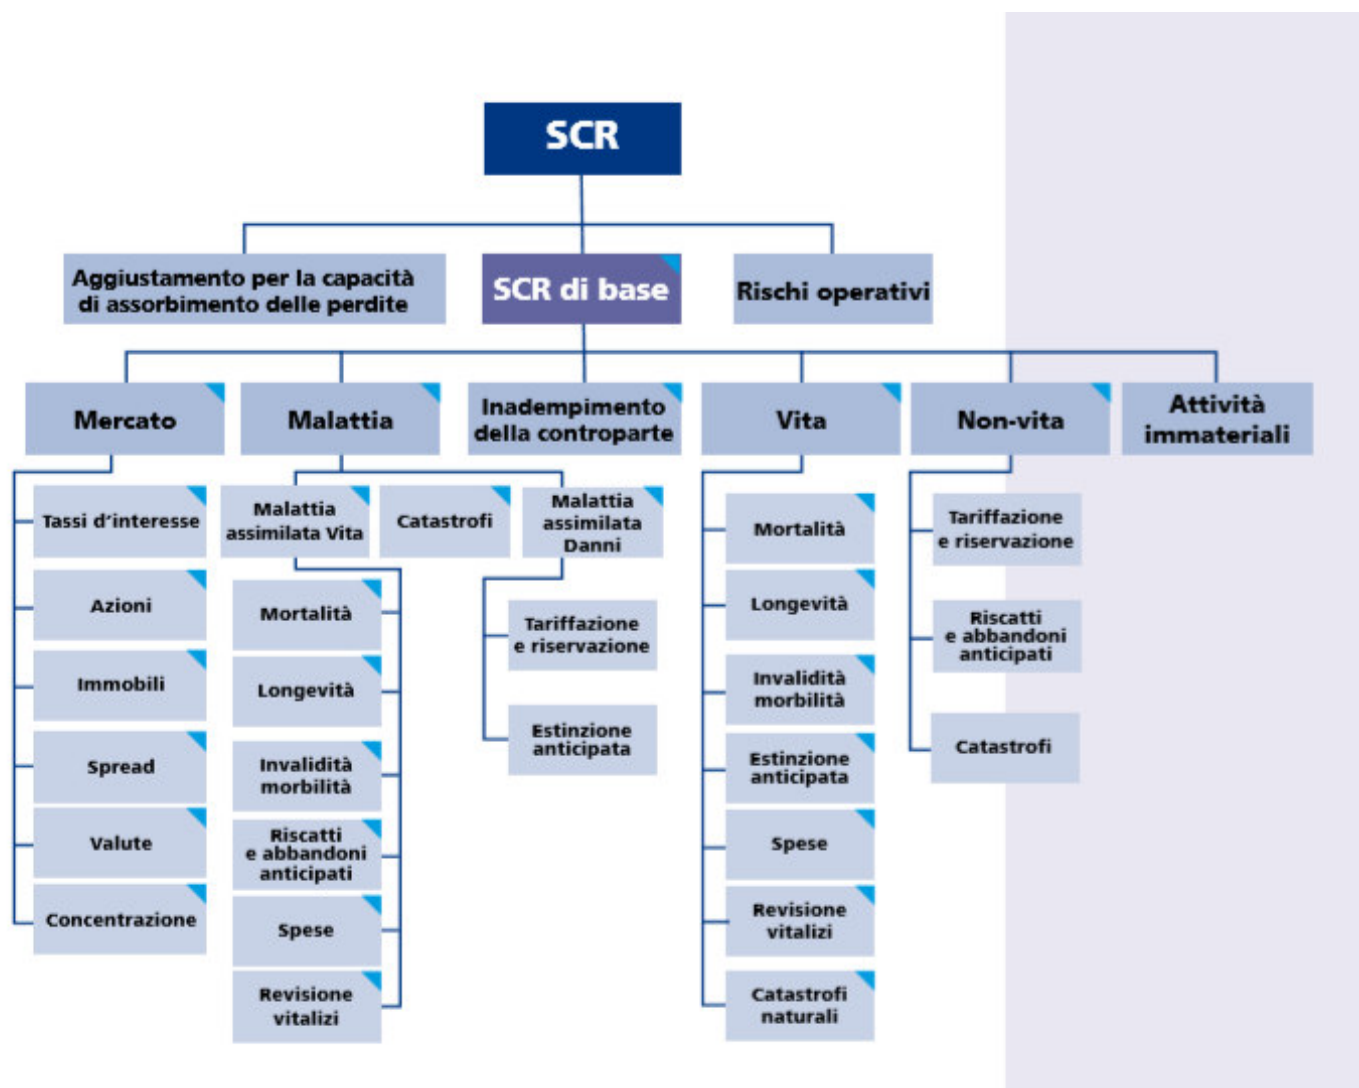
SCR

Aggiustamento per la capacità di assorbimento delle perdite

SCR di base

Rischi operativi

Mercato

Tassi d'interesse

Azioni

Immobili

Spread

Valute

Concentrazione

Malattia

Malattia assimilata Vita

Mortalità

Longevità

Invalidità morbilità

Riscatti e abbandoni anticipati

Spese

Revisione vitalizi

Catastrofi

Malattia assimilata Danni

Tariffazione e riservazione

Estinzione anticipata

Inadempimento della controparte

Vita

Mortalità

Longevità

Invalidità morbilità

Estinzione anticipata

Spese

Revisione vitalizi

Catastrofi naturali

Non-vita

Tariffazione e riservazione

Riscatti e abbandoni anticipati

Catastrofi

Attività immateriali